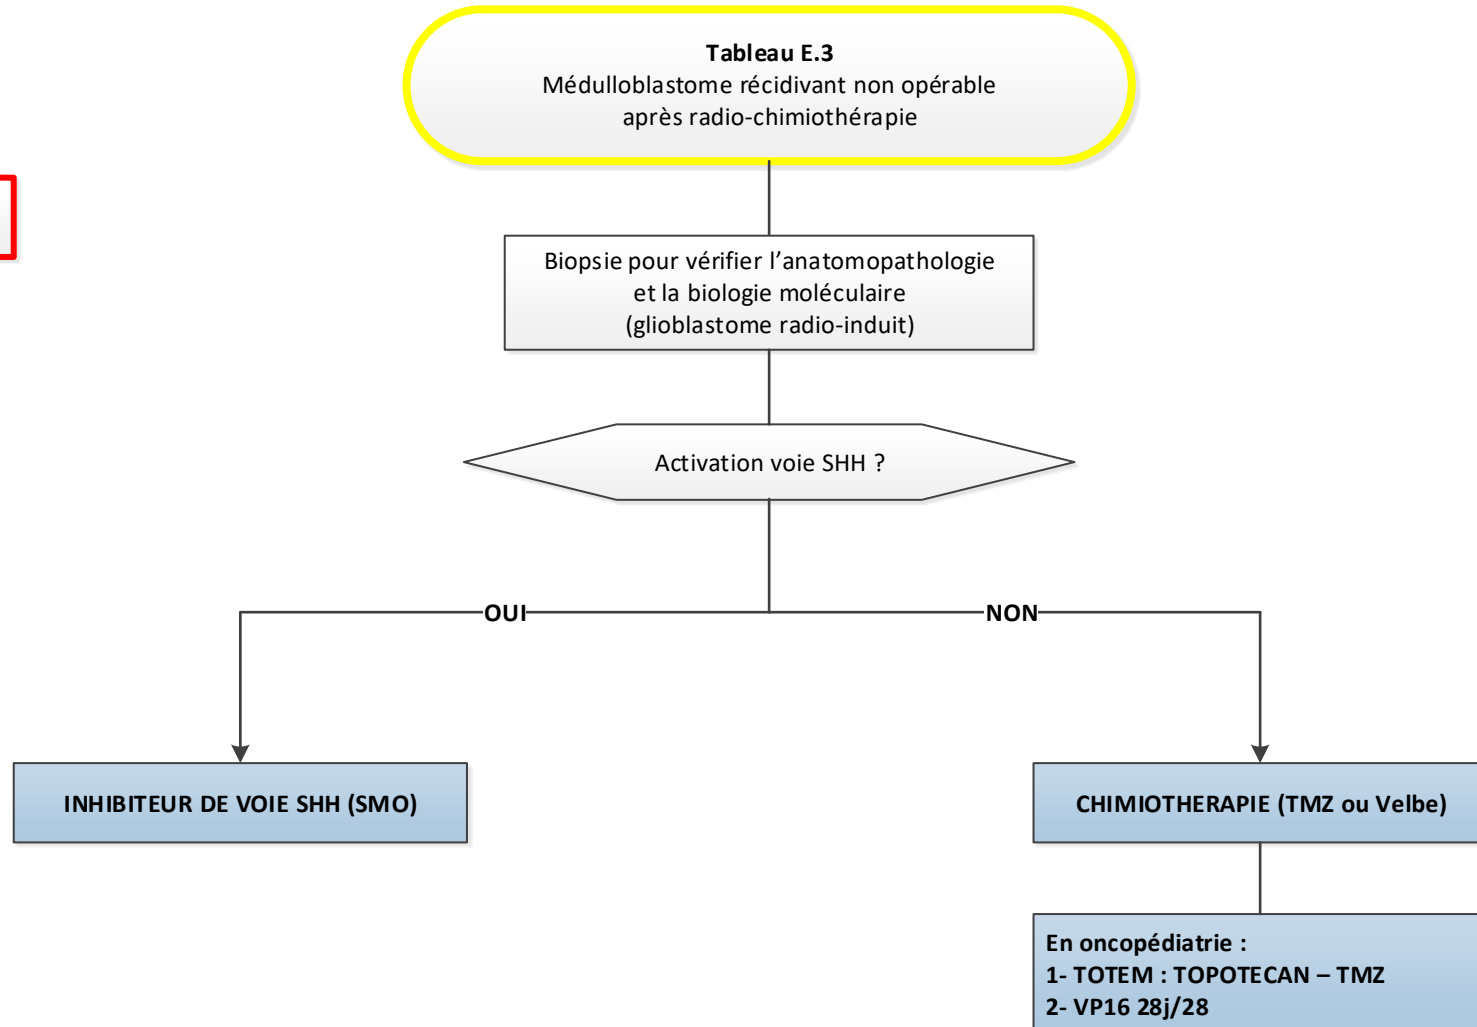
Tableau E.3
Médulloblastome récidivant non opérable après radio-chimiothérapie

Biopsie pour vérifier l'anatomopathologie et la biologie moléculaire (glioblastome radio-induit)

Activation voie SHH ?

OUI

NON

INHIBITEUR DE VOIE SHH (SMO)

CHIMIOTHERAPIE (TMZ ou Velbe)

En oncopédiatrie :
1- TOTEM : TOPOTECAN – TMZ
2- VP16 28j/28